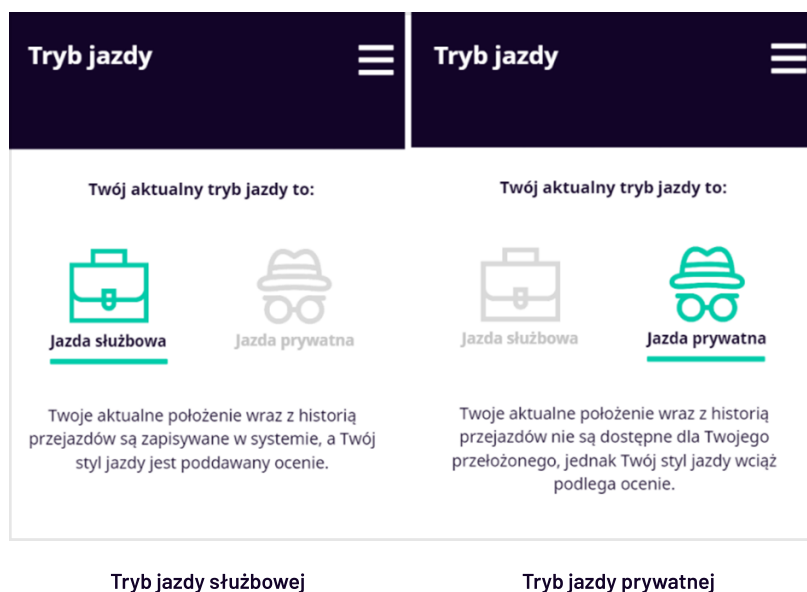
Tryb jazdy

Twój aktualny tryb jazdy to:

Jazda służbowa

Jazda prywatna

Twoje aktualne położenie wraz z historią przejazdów są zapisywane w systemie, a Twój styl jazdy jest poddawany ocenie.

Tryb jazdy

Twój aktualny tryb jazdy to:

Jazda służbowa

Jazda prywatna

Twoje aktualne położenie wraz z historią przejazdów nie są dostępne dla Twojego przełożonego, jednak Twój styl jazdy wciąż podlega ocenie.

Tryb jazdy służbowej

Tryb jazdy prywatnej